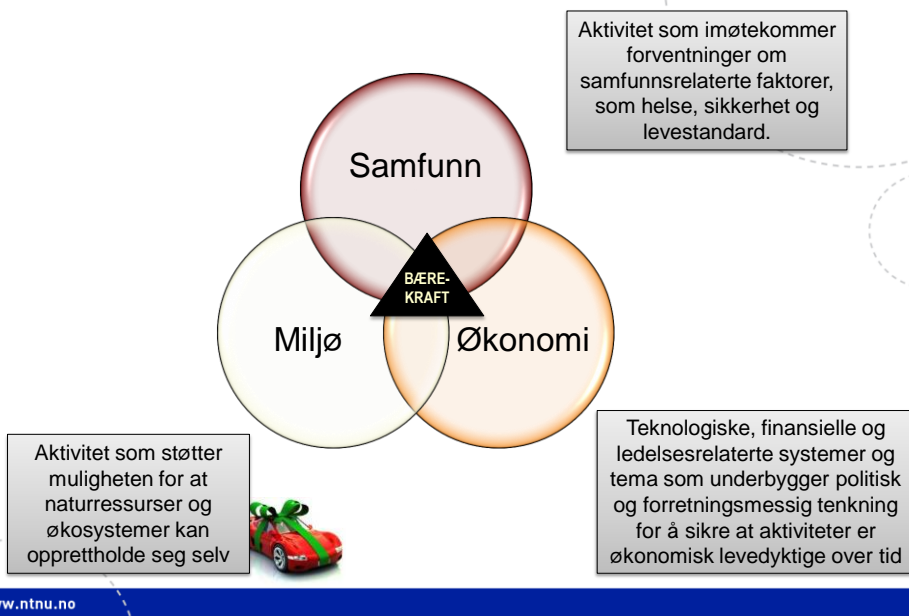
Aktivitet som imøtekommer forventninger om samfunnsrelaterte faktorer, som helse, sikkerhet og levestandard.

Samfunn

BÆRE-
KRAFT

Miljø

Økonomi

Aktivitet som støtter muligheten for at naturressurser og økosystemer kan opprettholde seg selv

Teknologiske, finansielle og ledelsesrelaterte systemer og tema som underbygger politisk og forretningsmessig tenkning for å sikre at aktiviteter er økonomisk levedyktige over tid

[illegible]w.ntnu.no